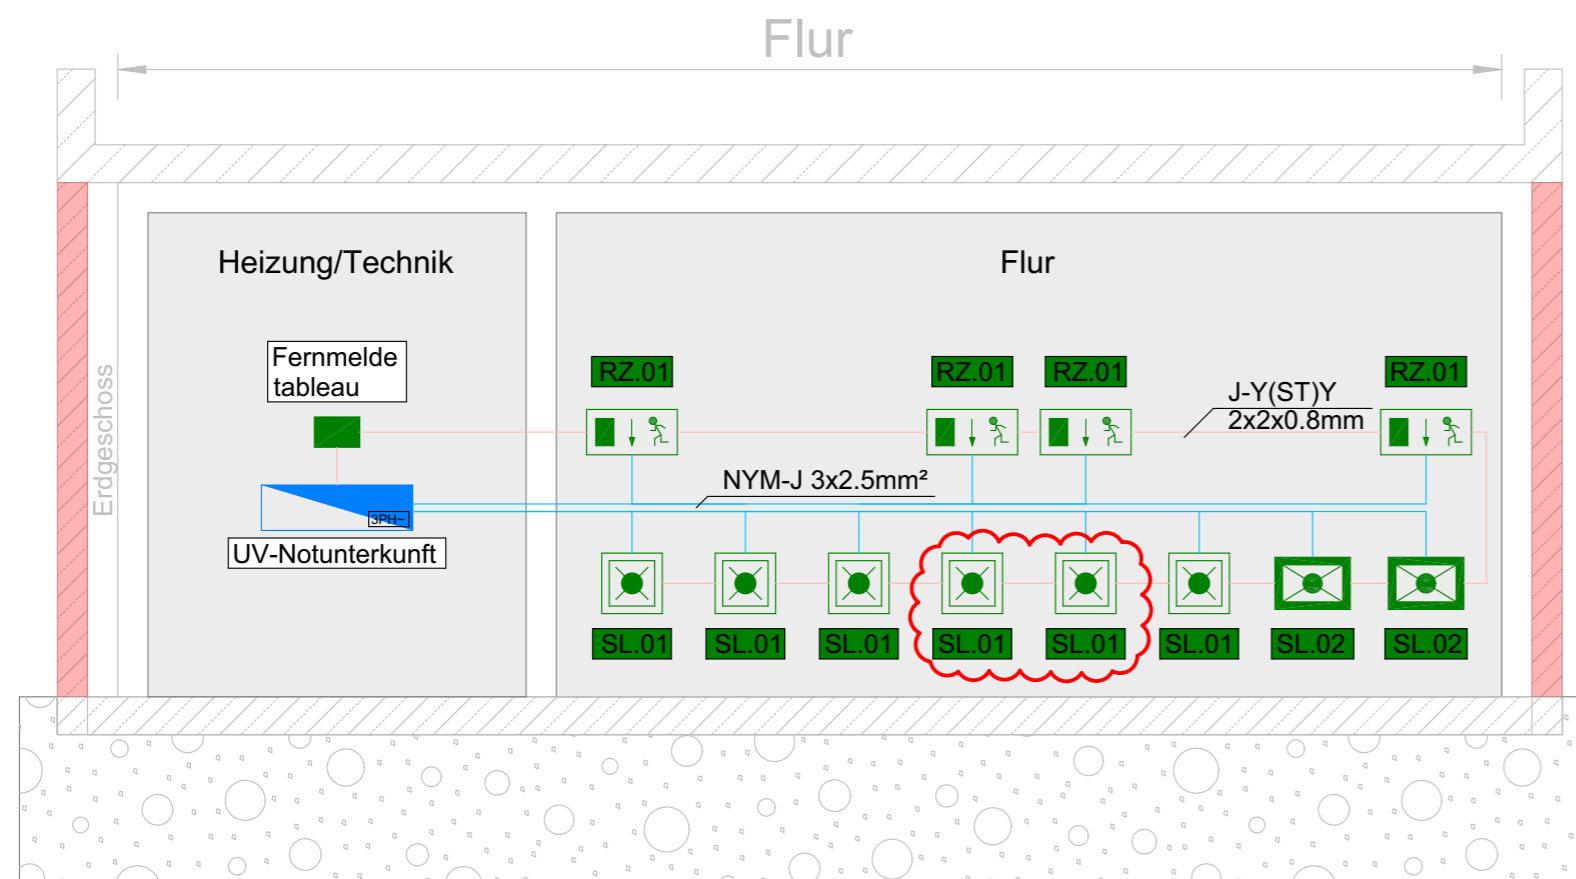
Flur

Erdgeschoss

Heizung/Technik

Fernmelde tableau

3PH~

UV-Notunterkunft

Flur

RZ.01

RZ.01

RZ.01

RZ.01

J-Y(ST)Y
2x2x0.8mm

NYM-J 3x2.5mm²

SL.01

SL.01

SL.01

SL.01

SL.01

SL.01

SL.02

SL.02